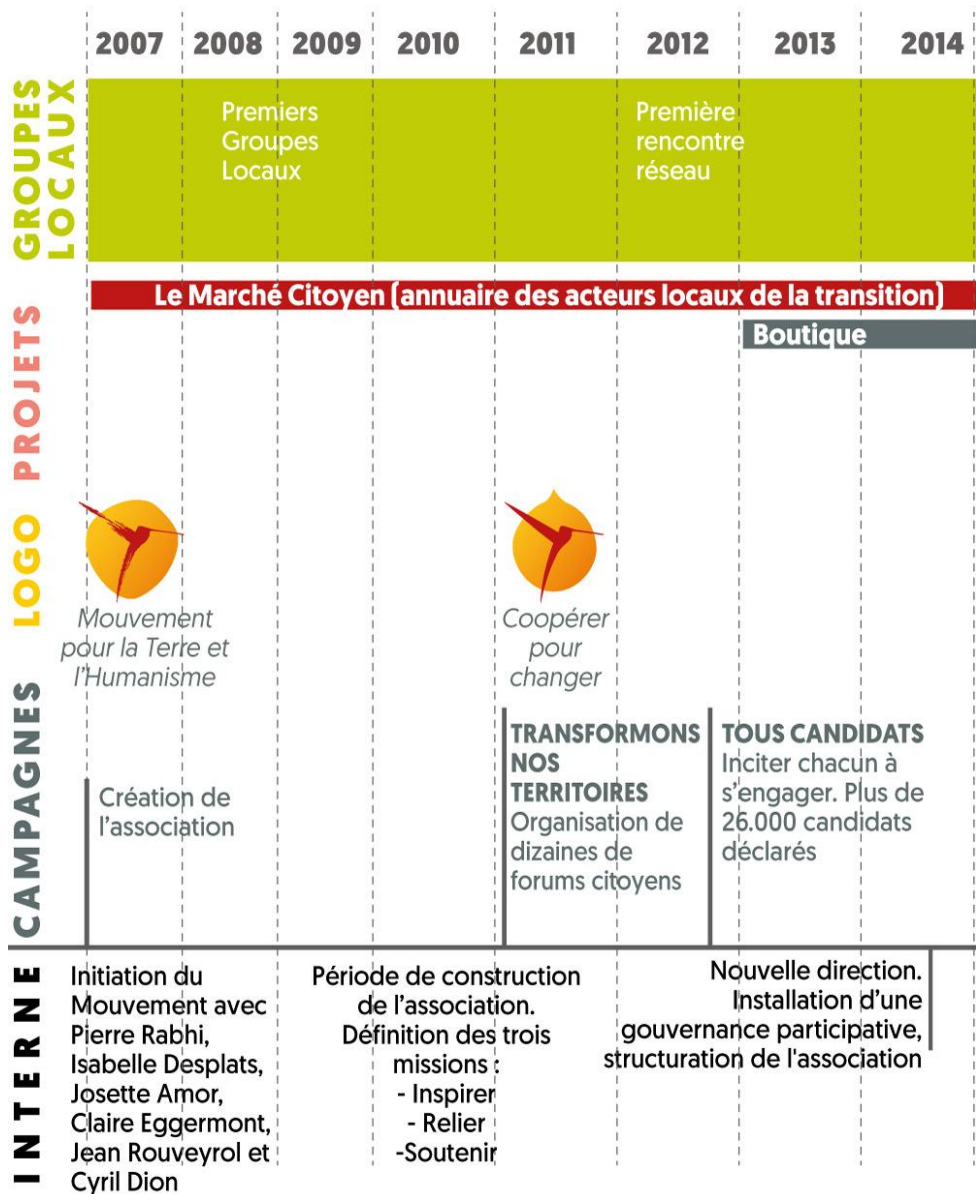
2007 2008 2009 2010 2011 2012 2013 2014

GROUPES LOCAUX

Premiers Groupes Locaux

Première rencontre réseau

PROJETS

Le Marché Citoyen (annuaire des acteurs locaux de la transition)

Boutique

LOGO

Mouvement pour la Terre et l'Humanisme

Coopérer pour changer

CAMPAGNES

Création de l'association

TRANSFORMONS NOS TERRITOIRES
Organisation de dizaines de forums citoyens

TOUS CANDIDATS
Inciter chacun à s'engager. Plus de 26.000 candidats déclarés

INTERNE

Initiation du Mouvement avec Pierre Rabhi, Isabelle Desplats, Josette Amor, Claire Eggermont, Jean Rouveyrol et Cyril Dion

Période de construction de l'association. Définition des trois missions :
- Inspirer
- Relier
-Soutenir

Nouvelle direction. Installation d'une gouvernance participative, structuration de l'association